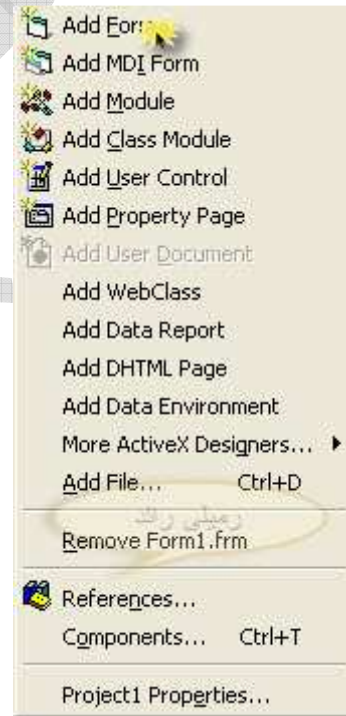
Add Form
Add MDI Form
Add Module
Add Class Module
Add User Control
Add Property Page
Add User Document
Add WebClass
Add Data Report
Add DHTML Page
Add Data Environment
More ActiveX Designers...
Add File... Ctrl+D
رمیلی زرلد
Remove Form1.frm
References...
Components... Ctrl+T
Project1 Properties...